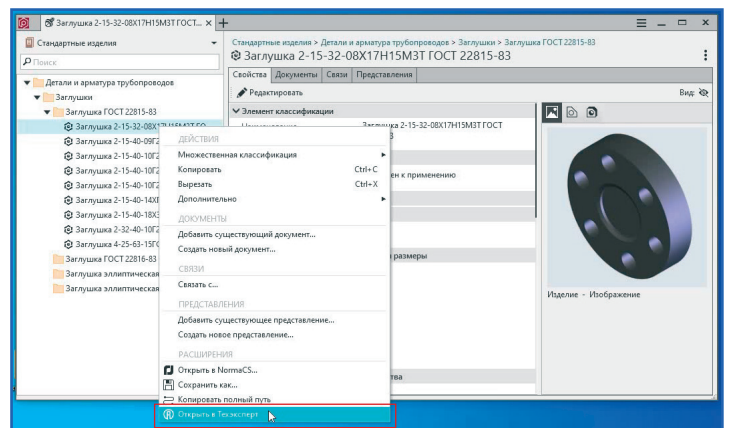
Заглушка 2-15-32-08Х17Н15М3Т ГОСТ... ×
Стандартные изделия
Поиск
Детали и арматура трубопроводов
Заглушки
Заглушка ГОСТ 22815-83
Заглушка 2-15-32-08Х17Н15М3Т ГО
Заглушка 2-15-40-09Г2
Заглушка 2-15-40-10Г2
Заглушка 2-15-40-10Г2
Заглушка 2-15-40-10Г2
Заглушка 2-15-40-14Х
Заглушка 2-15-40-18Х
Заглушка 2-32-40-10Г2
Заглушка 4-25-63-15Г
Заглушка ГОСТ 22816-83
Заглушка эллиптическая
Заглушка эллиптическая

Стандартные изделия > Детали и арматура трубопроводов > Заглушки > Заглушка ГОСТ 22815-83
Заглушка 2-15-32-08Х17Н15М3Т ГОСТ 22815-83
Свойства Документы Связи Представления
Редактировать
Вид:
Элемент классификации
Заглушка 2-15-32-08Х17Н15М3Т ГОСТ
3
ен к применению
размеры
тва
Изделие - Изображение

ДЕЙСТВИЯ
Множественная классификация
Копировать Ctrl+C
Вырезать Ctrl+X
Дополнительно
ДОКУМЕНТЫ
Добавить существующий документ...
Создать новый документ...
СВЯЗИ
Связать с...
ПРЕДСТАВЛЕНИЯ
Добавить существующее представление...
Создать новое представление...
РАСШИРЕНИЯ
Открыть в NormaCS...
Сохранить как...
Копировать полный путь
Открыть в Техэксперт